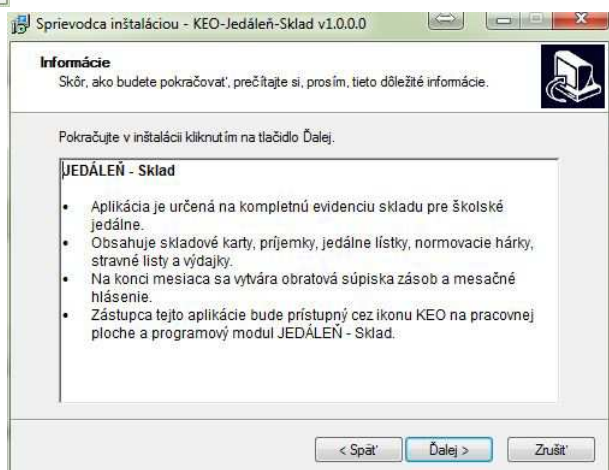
Sprievodca inštaláciou - KEO-Jedáleň-Sklad v1.0.0.0

Informácie
Skôr, ako budete pokračovať, prečítajte si, prosím, tieto dôležité informácie.

Pokračujte v inštalácii kliknutím na tlačidlo Ďalej.

JEDÁLEŇ - Sklad

• Aplikácia je určená na kompletnú evidenciu skladu pre školské jedálne.
• Obsahuje skladové karty, príjemky, jedálne lístky, normovacie hárky, stravné listy a výdajky.
• Na konci mesiaca sa vytvára obratová súpiska zásob a mesačné hlásenie.
• Zástupca tejto aplikácie bude prístupný cez ikonu KEO na pracovnej ploche a programový modul JEDÁLEŇ - Sklad.

< Späť
Ďalej >
Zrušiť